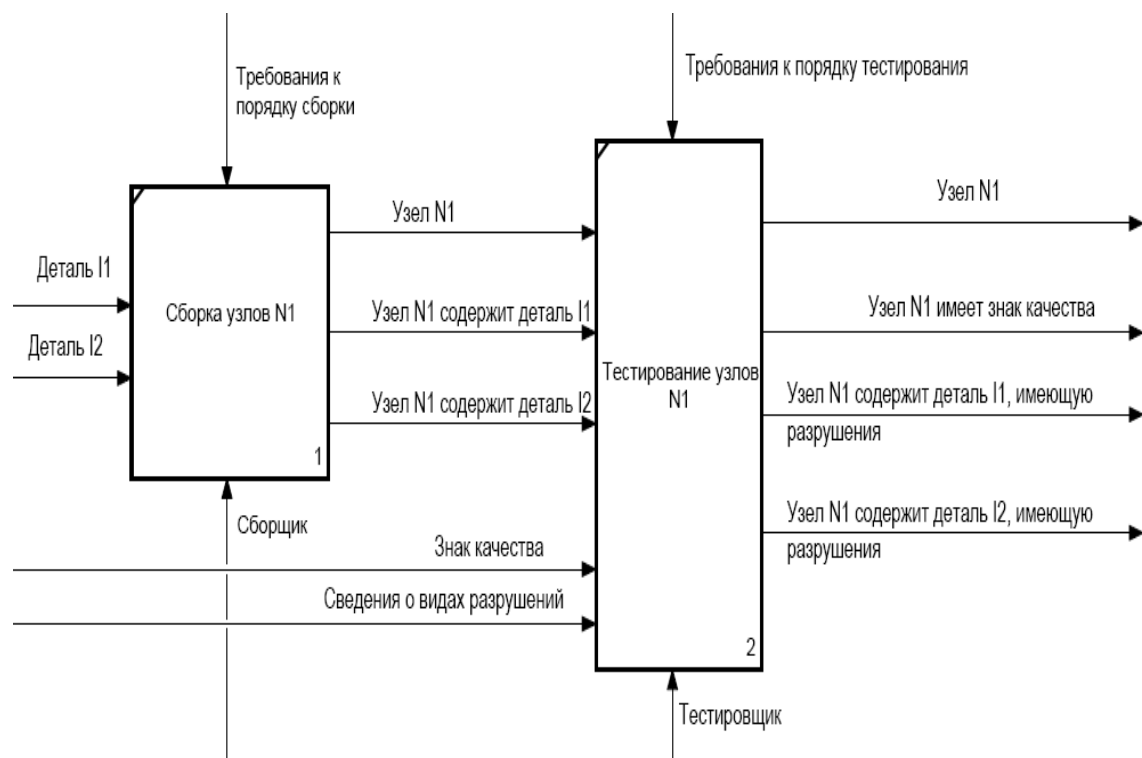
Требования к порядку сборки

Требования к порядку тестирования

Деталь I1

Деталь I2

Сборка узлов N1

1

Узел N1

Узел N1 содержит деталь I1

Узел N1 содержит деталь I2

Сборщик

Знак качества

Сведения о видах разрушений

Тестирование узлов N1

2

Тестировщик

Узел N1

Узел N1 имеет знак качества

Узел N1 содержит деталь I1, имеющую разрушения

Узел N1 содержит деталь I2, имеющую разрушения